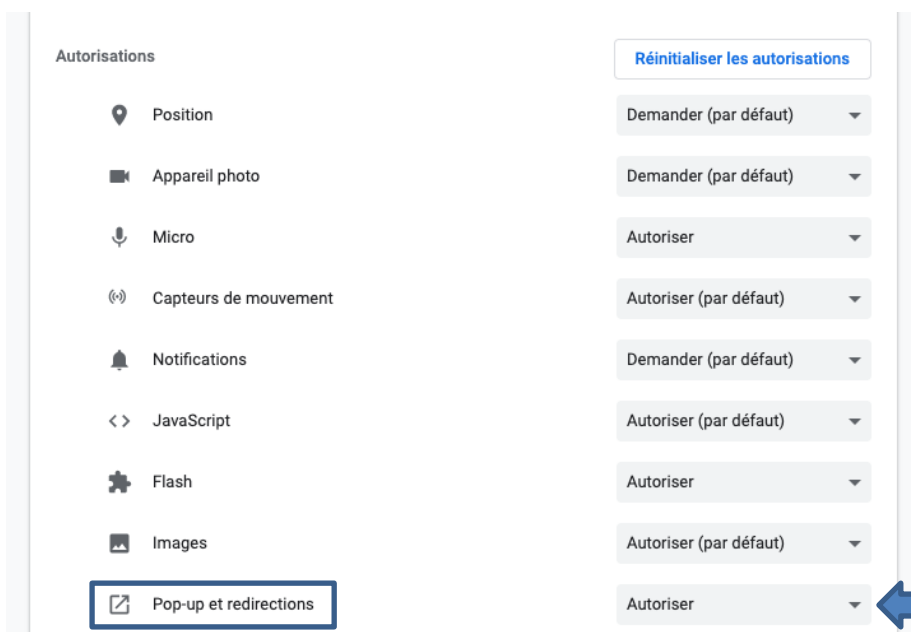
Autorisations

Réinitialiser les autorisations

Position
Demander (par défaut)

Appareil photo
Demander (par défaut)

Micro
Autoriser

Capteurs de mouvement
Autoriser (par défaut)

Notifications
Demander (par défaut)

< > JavaScript
Autoriser (par défaut)

Flash
Autoriser

Images
Autoriser (par défaut)

Pop-up et redirections
Autoriser